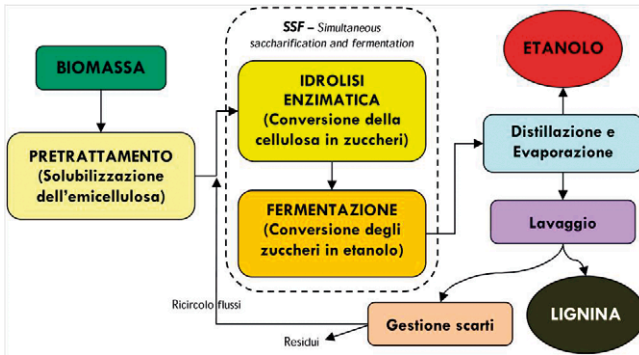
SSF – Simultaneous saccharification and fermentation

BIOMASSA

PRETRATTAMENTO (Solubilizzazione dell'emicellulosa)

IDROLISI ENZIMATICA (Conversione della cellulosa in zuccheri)

FERMENTAZIONE (Conversione degli zuccheri in etanolo)

ETANOLO

Distillazione e Evaporazione

Lavaggio

LIGNINA

Gestione scarti

Ricircolo flussi

Residui